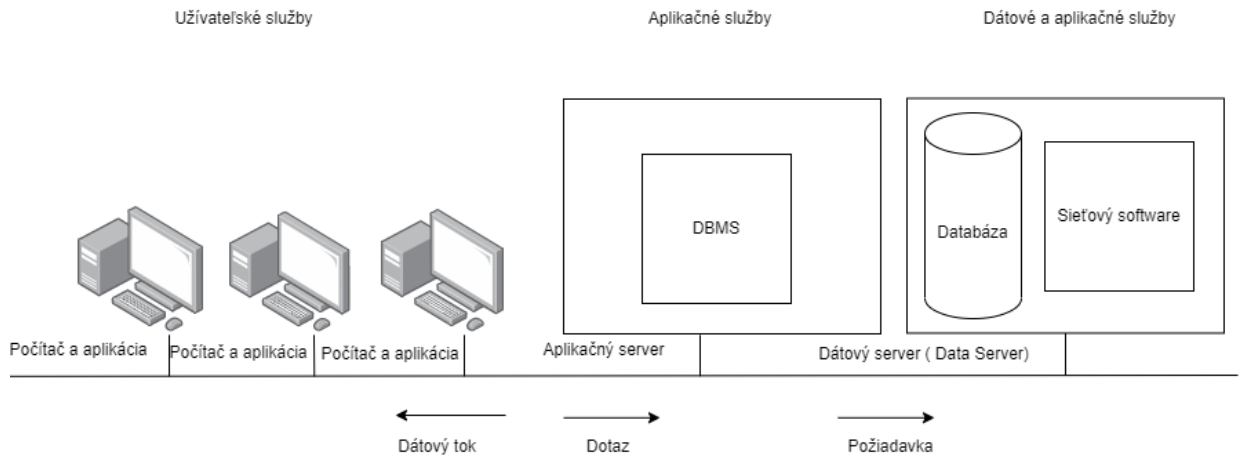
Užívateľské služby

Aplikačné služby

Dátové a aplikačné služby

DBMS

Databáza

Sieťový software

Počítač a aplikácia

Počítač a aplikácia

Počítač a aplikácia

Aplikačný server

Dátový server ( Data Server)

Dátový tok

Dotaz

Požiadavka